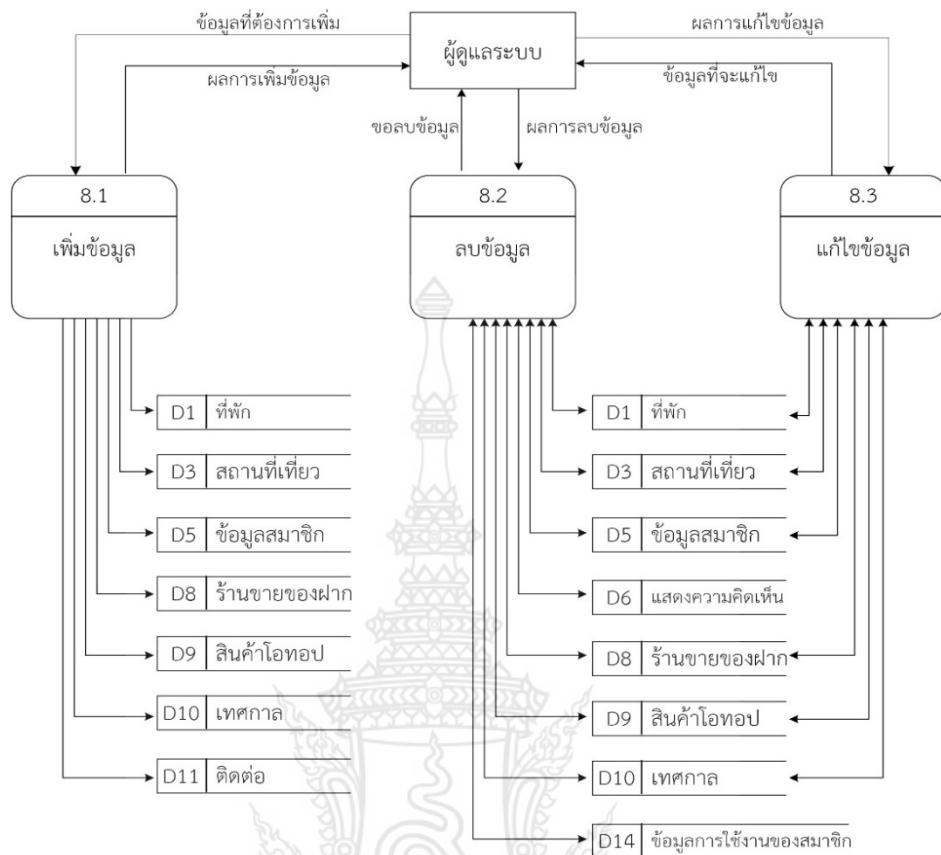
ข้อมูลที่ต้องการเพิ่ม

ผู้ดูแลระบบ

ผลการแก้ไขข้อมูล

ผลการเพิ่มข้อมูล

ข้อมูลที่จะแก้ไข

ขอลบข้อมูล

ผลการลบข้อมูล

8.1
เพิ่มข้อมูล

8.2
ลบข้อมูล

8.3
แก้ไขข้อมูล

D1 ที่พัก
D3 สถานที่เที่ยว
D5 ข้อมูลสมาชิก
D8 ร้านขายของฝาก
D9 สินค้าโอทอป
D10 เทศกาล
D11 ติดต่อ

D1 ที่พัก
D3 สถานที่เที่ยว
D5 ข้อมูลสมาชิก
D6 แสดงความคิดเห็น
D8 ร้านขายของฝาก
D9 สินค้าโอทอป
D10 เทศกาล
D14 ข้อมูลการใช้งานของสมาชิก